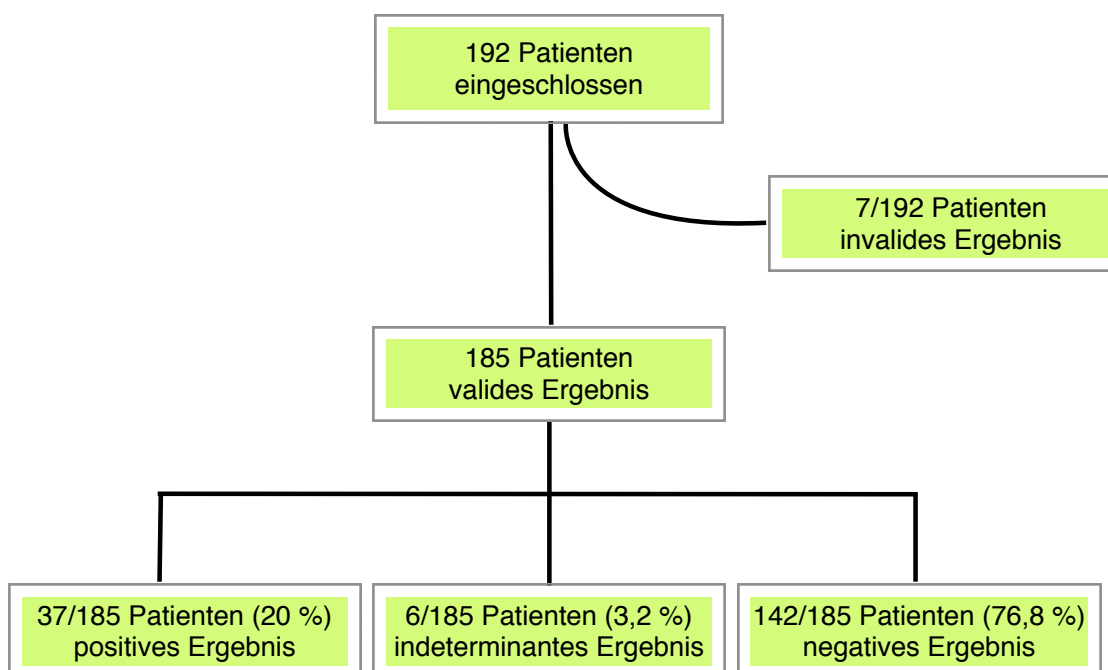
192 Patienten eingeschlossen

7/192 Patienten invalides Ergebnis

185 Patienten valides Ergebnis

37/185 Patienten (20 %) positives Ergebnis

6/185 Patienten (3,2 %) indeterminantes Ergebnis

142/185 Patienten (76,8 %) negatives Ergebnis